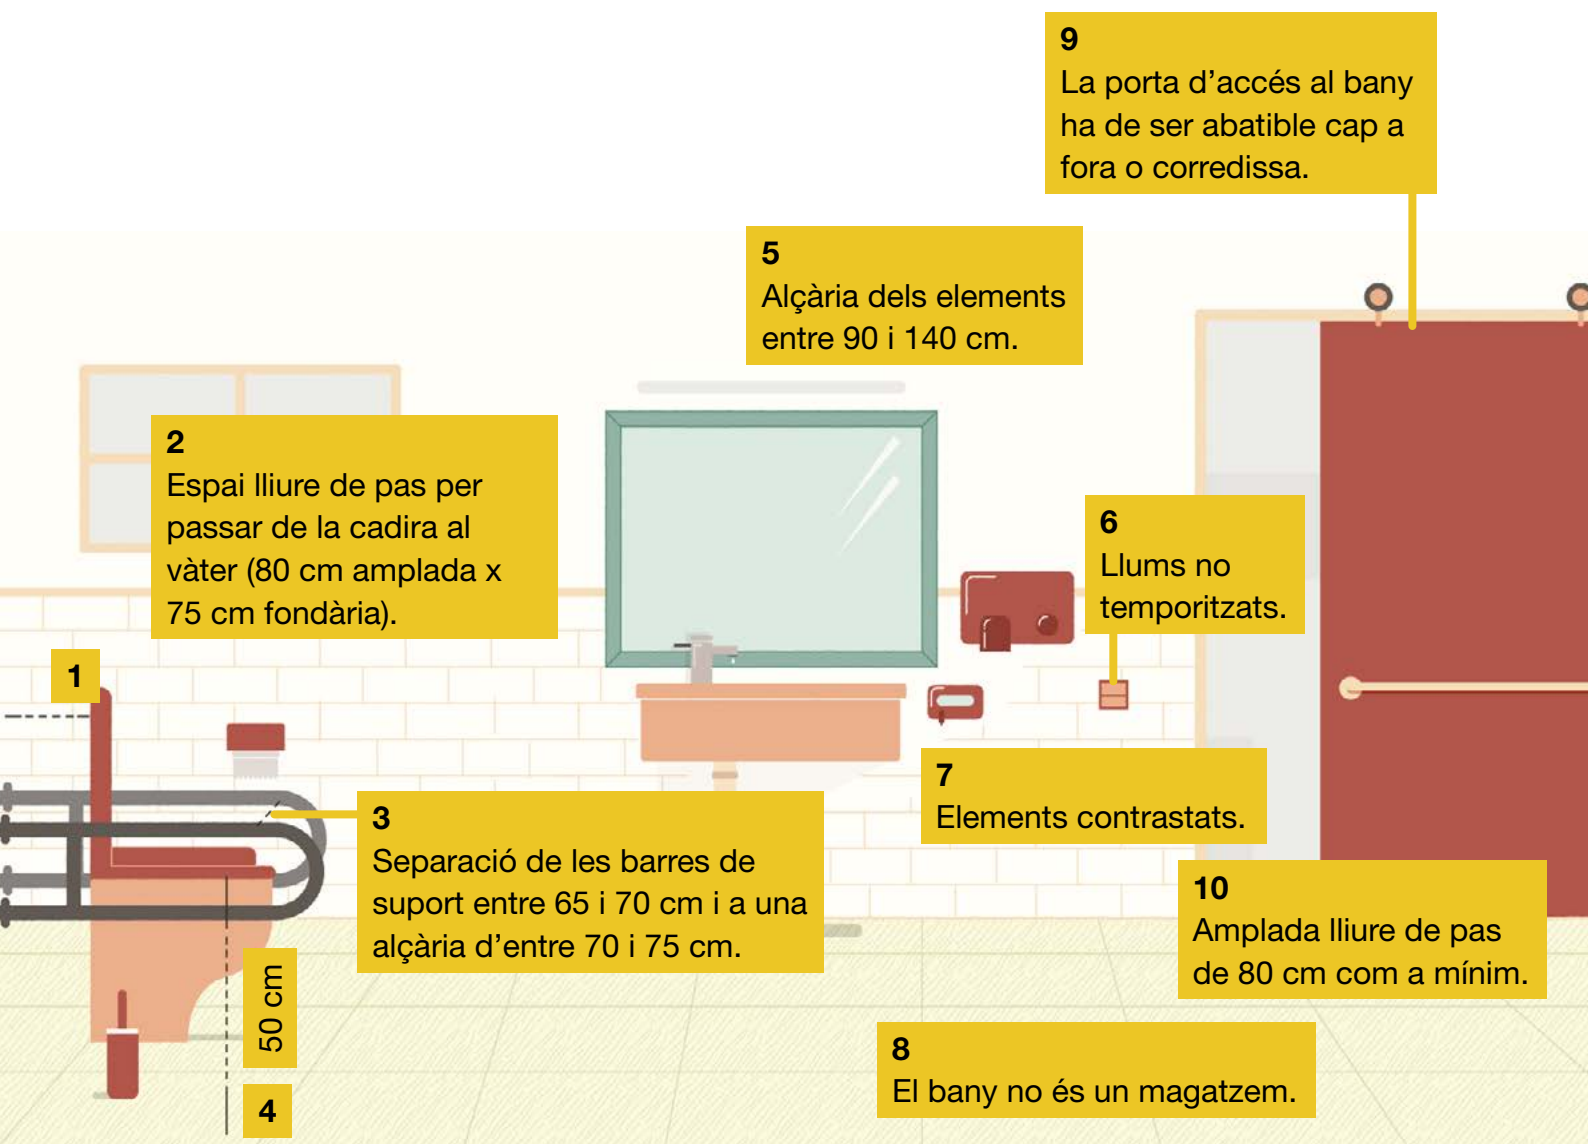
9
La porta d'accés al bany ha de ser abatible cap a fora o corredissa.

5
Alçària dels elements entre 90 i 140 cm.

2
Espai lliure de pas per passar de la cadira al vàter (80 cm amplada x 75 cm fondària).

6
Llums no temporitzats.

1

3
Separació de les barres de suport entre 65 i 70 cm i a una alçària d'entre 70 i 75 cm.

7
Elements contrastats.

10
Amplada lliure de pas de 80 cm com a mínim.

50 cm

4

8
El bany no és un magatzem.